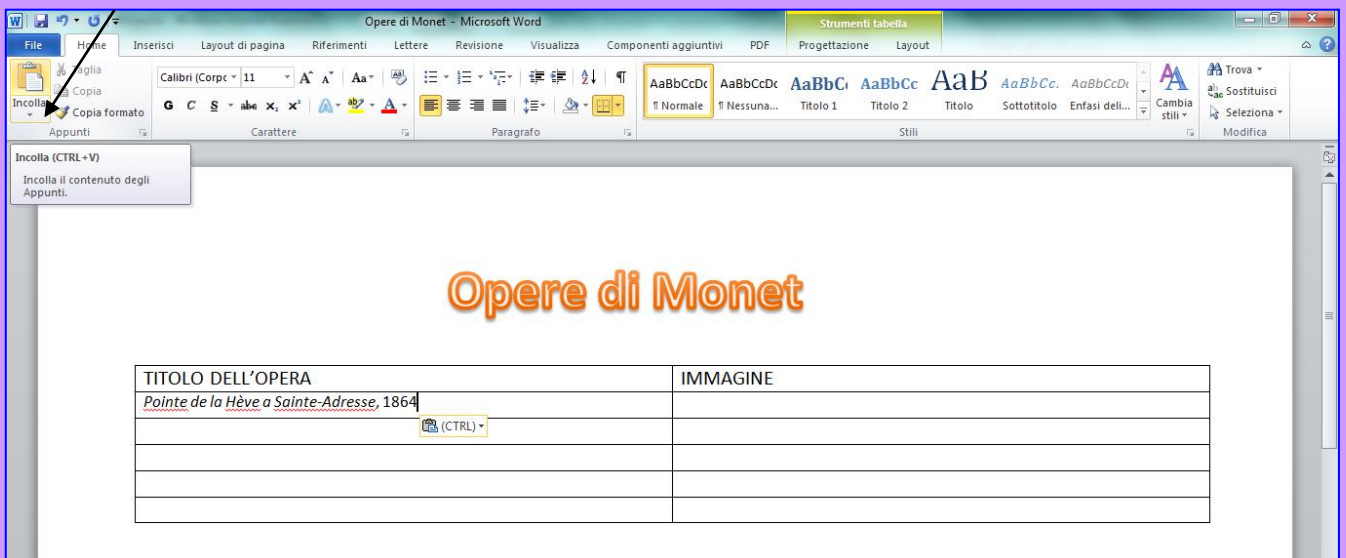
Opere di Monet - Microsoft Word

Strumenti tabella

File | Home | Inserisci | Layout di pagina | Riferimenti | Lettere | Revisione | Visualizza | Componenti aggiuntivi | PDF | Progettazione | Layout

Taglia
Copia
Incolla
Copia formato
Appunti

Calibri (Corpo | 11
G C S abe $x_2$ $x^2$
Carattere

Paragrafo

AaBbCcDc ¶ Normale
AaBbCcDc ¶ Nessuna...
AaBbCc Titolo 1
AaBbCc Titolo 2
AaB Titolo
AaBbCc. Sottotitolo
AaBbCcDc Enfasi deli...
Cambia stili
Stili

Trova
Sostituisci
Seleziona
Modifica

Incolla (CTRL+V)
Incolla il contenuto degli Appunti.

Opere di Monet

| TITOLO DELL'OPERA | IMMAGINE |
|---|---|
| *Pointe de la Hève a Sainte-Adresse*, 1864 | |
| (CTRL) | |
| | |
| | |
| | |